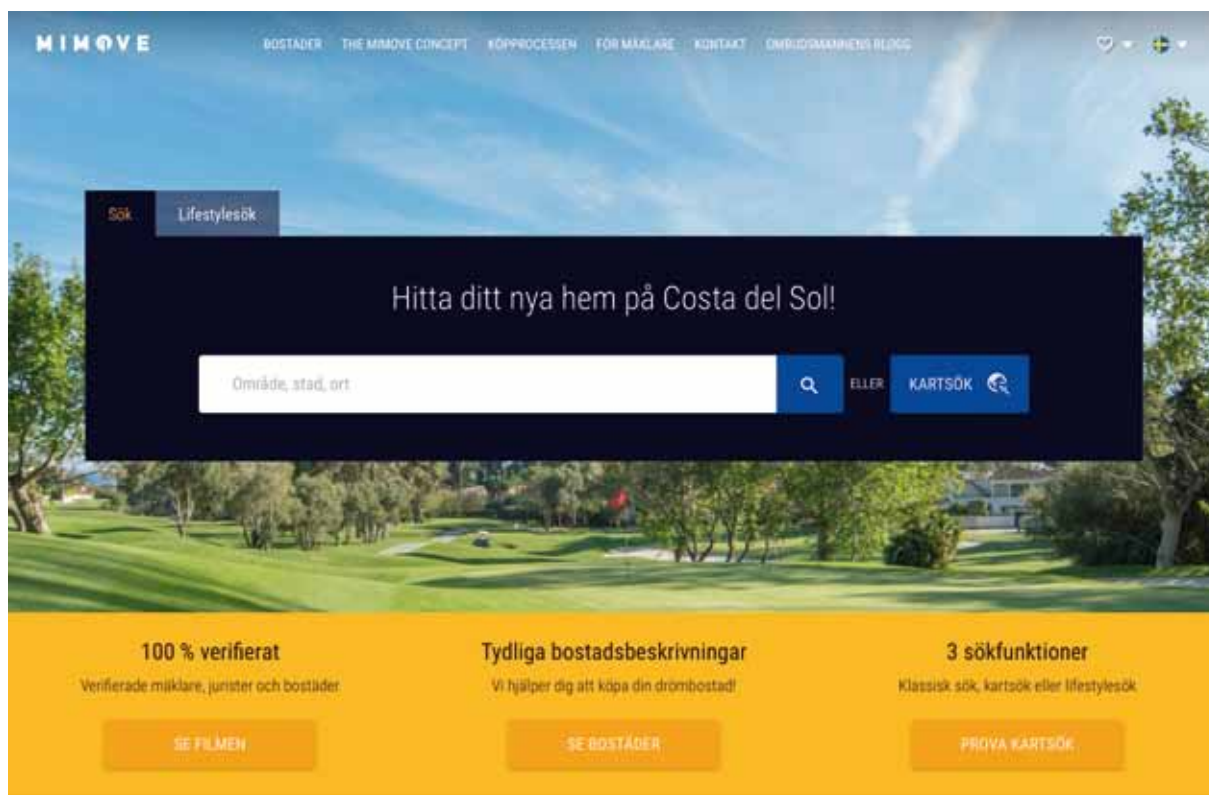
MIMOVE

BOSTÄDER THE MIMOVE CONCEPT KÖPPROCESSEN FÖR MÄKLARE KONTAKT OMBUDSMANNENS BLOGG

Sök Lifestylesök

Hitta ditt nya hem på Costa del Sol!

Område, stad, ort

ELLER

KARTSÖK

100 % verifierat

Verifierade mäklare, jurister och bostäder

SE FILMEN

Tydliga bostadsbeskrivningar

Vi hjälper dig att köpa din drömbostad!

SE BOSTÄDER

3 sökfunktioner

Klassisk sök, kartsök eller lifestylesök

PROVA KARTSÖK